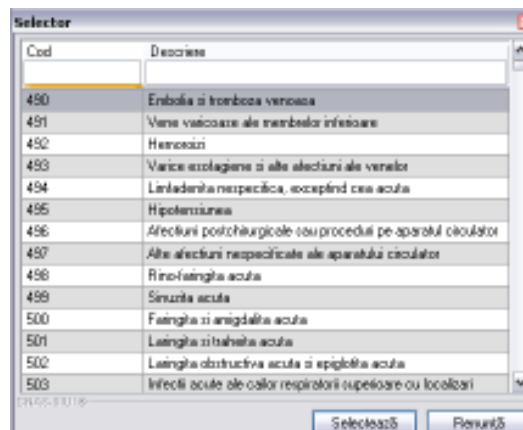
Selector

| Cod | Descriere |
|---|---|
| 490 | Embolia si tromboza venoasa |
| 491 | Vene varicoase ale membrelor inferioare |
| 492 | Hemoroizi |
| 493 | Varice ecologiene si alte afectiuni ale venelor |
| 494 | Limfadenita nespecifica, exceptind cea acuta |
| 495 | Hipotensiunea |
| 496 | Afectiuni postchirurgicale sau proceduri pe aparatul circulator |
| 497 | Alte afectiuni nespecificate ale aparatului circulator |
| 498 | Rino-faringita acuta |
| 499 | Sinuzita acuta |
| 500 | Faringita si amigdalita acuta |
| 501 | Laringita si traheita acuta |
| 502 | Laringita obstructiva acuta si epiglotita acuta |
| 503 | Infectii acute ale cailor respiratorii superioare cu localizari |

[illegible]

Selectează Renunță